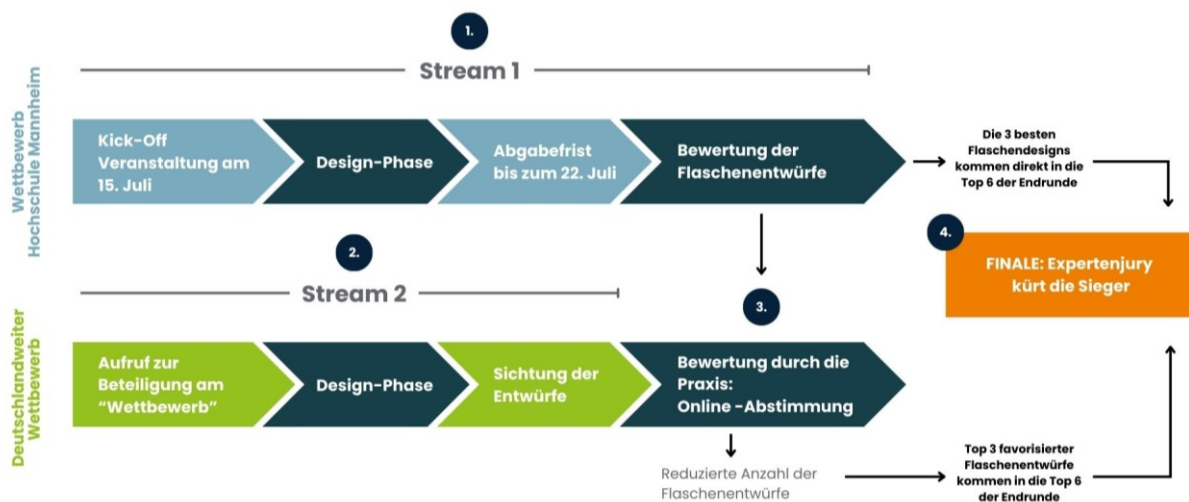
Wettbewerb Hochschule Mannheim

1.

Stream 1

Kick-Off Veranstaltung am 15. Juli

Design-Phase

Abgabefrist bis zum 22. Juli

Bewertung der Flaschenentwürfe

Die 3 besten Flaschendesigns kommen direkt in die Top 6 der Endrunde

4.

FINALE: Expertenjury kürt die Sieger

Deutschlandweiter Wettbewerb

2.

Stream 2

3.

Aufruf zur Beteiligung am "Wettbewerb"

Design-Phase

Sichtung der Entwürfe

Bewertung durch die Praxis: Online -Abstimmung

Reduzierte Anzahl der Flaschenentwürfe

Top 3 favorisierter Flaschenentwürfe kommen in die Top 6 der Endrunde